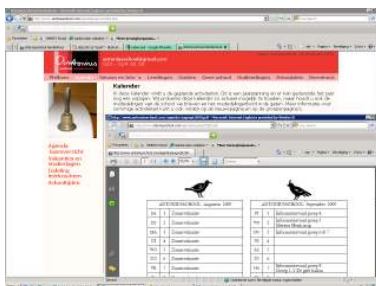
Kalender

Agenda
Kalender en
Studiedagen
ANTONIUSSCHOOL augustus 2009
ANTONIUSSCHOOL september 2009
Zomervakantie
Zomervakantie
Zomervakantie
Zomervakantie
Zomervakantie
Zomervakantie
Zomervakantie
Informatieavond groep